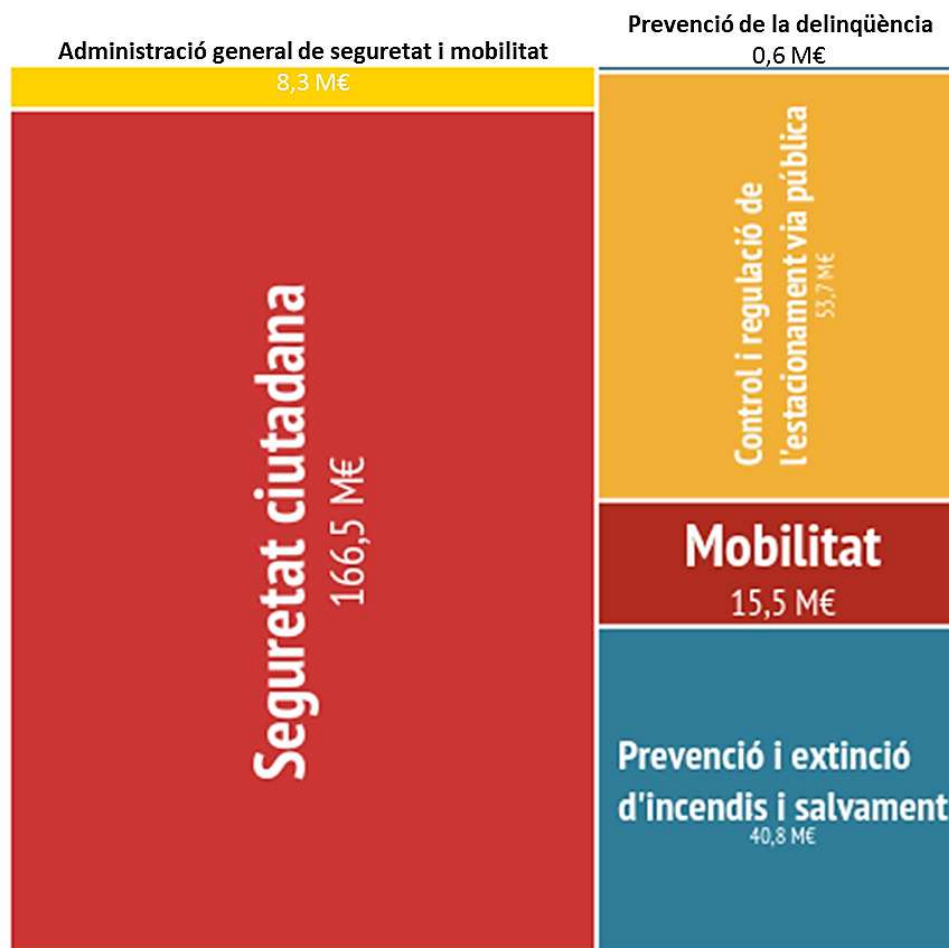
Prevenció de la delinqüència
0,6 M€

Administració general de seguretat i mobilitat
8,3 M€

Seguretat ciutadana
166,5 M€

Control i regulació de l'estacionament via pública
53,7 M€

Mobilitat
15,5 M€

Prevenció i extinció d'incendis i salvament
40,8 M€